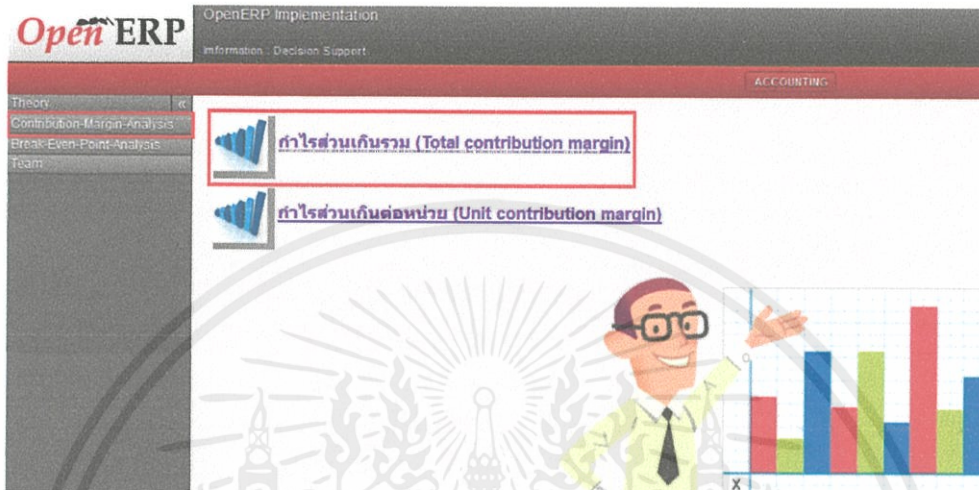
OpenERP

OpenERP Implementation

Information : Decision Support

ACCOUNTING

Theory «

Contribution-Margin-Analysis

Break-Even-Point-Analysis

Team

กำไรส่วนเกินรวม (Total contribution margin)

กำไรส่วนเกินต่อหน่วย (Unit contribution margin)

X